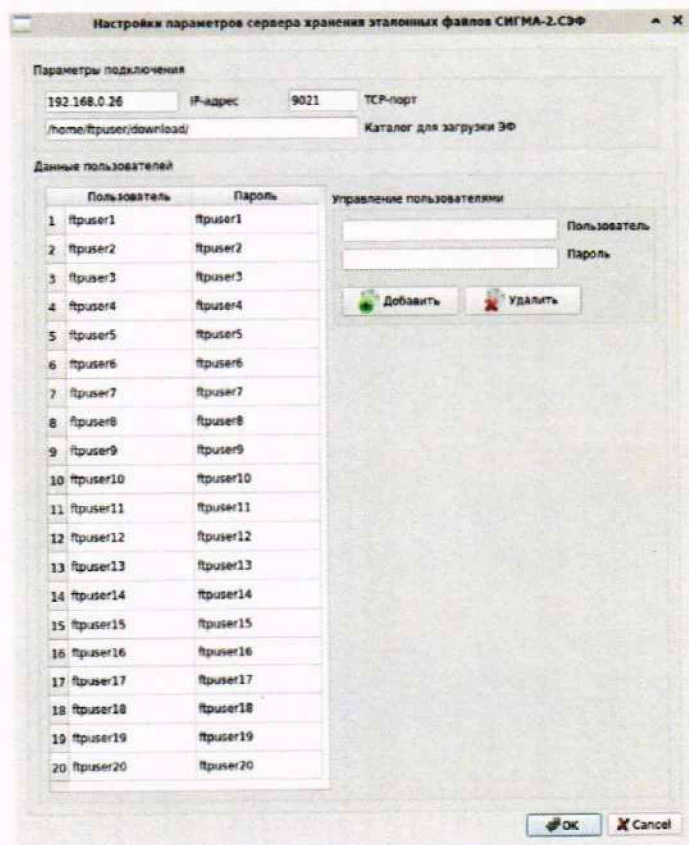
Настройки параметров сервера хранения эталонных файлов СИГМА-2.СЭФ

Параметры подключения

192.168.0.26 IP-адрес 9021 TCP-порт

/home/ftpuser/download/ Каталог для загрузки ЭФ

Данные пользователей

| | Пользователь | Пароль |
|---|---|---|
| 1 | ftpuser1 | ftpuser1 |
| 2 | ftpuser2 | ftpuser2 |
| 3 | ftpuser3 | ftpuser3 |
| 4 | ftpuser4 | ftpuser4 |
| 5 | ftpuser5 | ftpuser5 |
| 6 | ftpuser6 | ftpuser6 |
| 7 | ftpuser7 | ftpuser7 |
| 8 | ftpuser8 | ftpuser8 |
| 9 | ftpuser9 | ftpuser9 |
| 10 | ftpuser10 | ftpuser10 |
| 11 | ftpuser11 | ftpuser11 |
| 12 | ftpuser12 | ftpuser12 |
| 13 | ftpuser13 | ftpuser13 |
| 14 | ftpuser14 | ftpuser14 |
| 15 | ftpuser15 | ftpuser15 |
| 16 | ftpuser16 | ftpuser16 |
| 17 | ftpuser17 | ftpuser17 |
| 18 | ftpuser18 | ftpuser18 |
| 19 | ftpuser19 | ftpuser19 |
| 20 | ftpuser20 | ftpuser20 |

Управление пользователями

Пользователь

Пароль

Добавить Удалить

OK Cancel